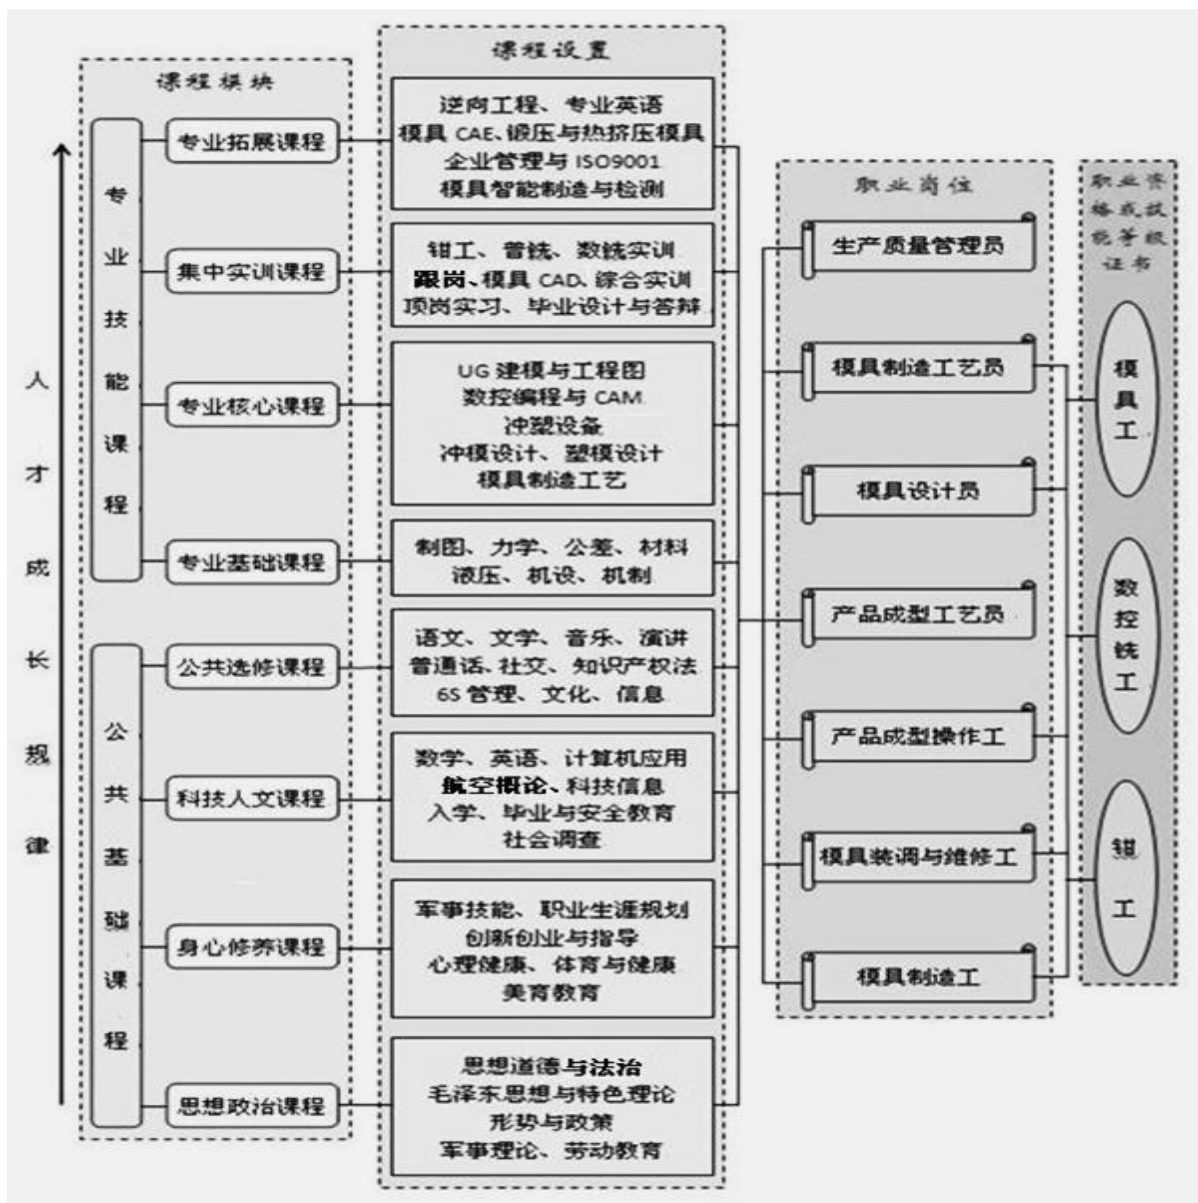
人才成长规律

课程模块

专业技能课程

专业拓展课程

集中实训课程

专业核心课程

专业基础课程

公共基础课程

公共选修课程

科技人文课程

身心修养课程

思想政治课程

课程设置

逆向工程、专业英语
模具 CAE、锻压与热挤压模具
企业管理与 ISO9001
模具智能制造与检测

钳工、普铣、数铣实训
跟岗、模具 CAD、综合实训
顶岗实习、毕业设计与答辩

UG 建模与工程图
数控编程与 CAM
冲塑设备
冲模设计、塑模设计
模具制造工艺

制图、力学、公差、材料
液压、机设、机制

语文、文学、音乐、演讲
普通话、社交、知识产权法
6S 管理、文化、信息

数学、英语、计算机应用
航空概论、科技信息
入学、毕业与安全教育
社会调查

军事技能、职业生涯规划
创新创业与指导
心理健康、体育与健康
美育教育

思想道德与法治
毛泽东思想与特色理论
形势与政策
军事理论、劳动教育

职业岗位

生产质量管理员

模具制造工艺员

模具设计员

产品成型工艺员

产品成型操作工

模具装调与维修工

模具制造工

职业资格或技能等级证书

模具工

数控铣工

钳工